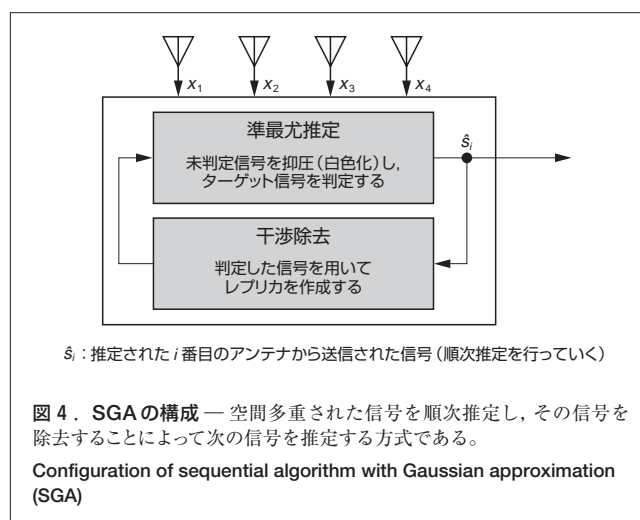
$x_1$ $x_2$ $x_3$ $x_4$

準最尤推定

未判定信号を抑圧（白色化）し，ターゲット信号を判定する

$\hat{s}_i$

干渉除去

判定した信号を用いてレプリカを作成する

$\hat{s}_i$：推定された $i$ 番目のアンテナから送信された信号（順次推定を行っていく）

図 4．SGA の構成 — 空間多重された信号を順次推定し，その信号を除去することによって次の信号を推定する方式である。

Configuration of sequential algorithm with Gaussian approximation (SGA)